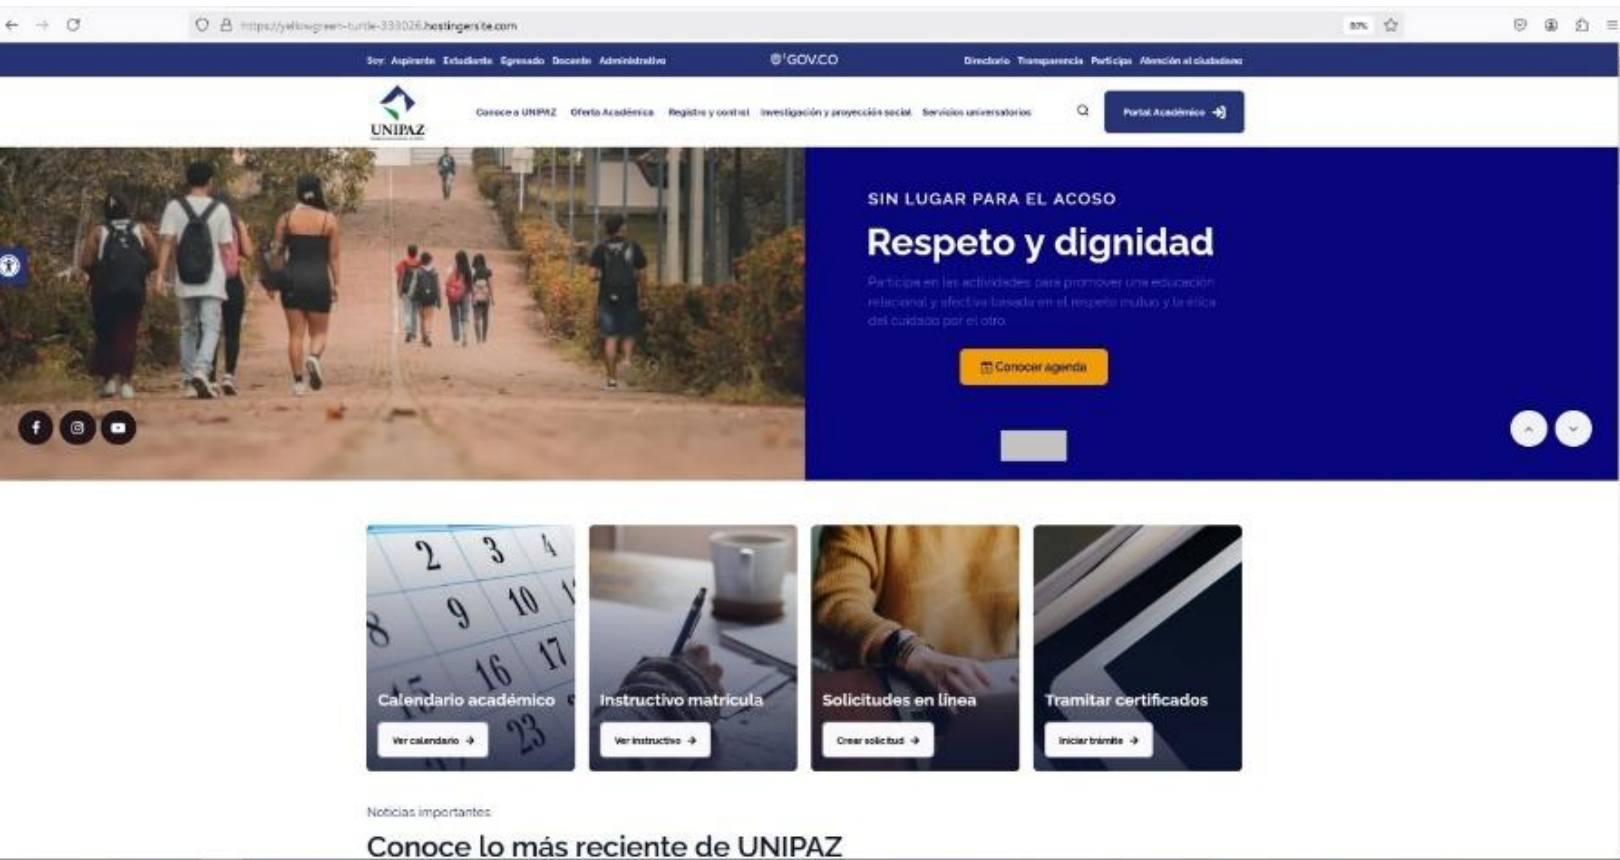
https://yellowgreen-turtle-333026.hostingersite.com

80%

Soy: Aspirante Estudiante Egresado Docente Administrativo

GOV.CO

Directorio Transparencia Participa Atención al ciudadano

UNIPAZ

Conoce a UNIPAZ Oferta Académica Registro y control Investigación y proyección social Servicios universitarios

Portal Académico

SIN LUGAR PARA EL ACOSO

Respeto y dignidad

Participa en las actividades para promover una educación relacional y afectiva basada en el respeto mutuo y la ética del cuidado por el otro.

Conocer agenda

Calendario académico

Ver calendario

Instructivo matrícula

Ver instructivo

Solicitudes en línea

Crear solicitud

Tramitar certificados

Iniciar trámite

Noticias importantes

Conoce lo más reciente de UNIPAZ